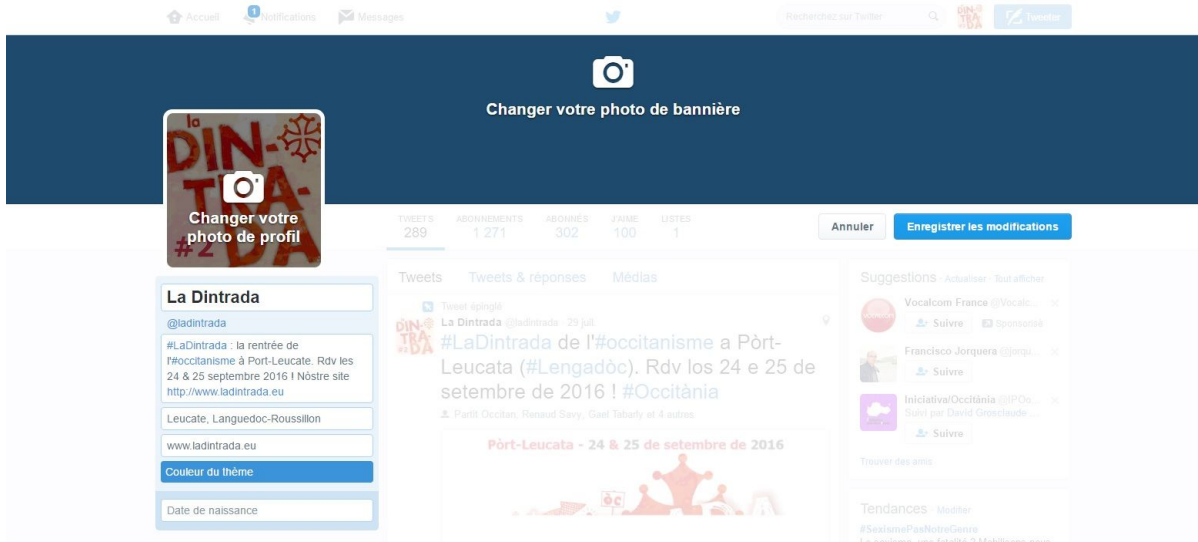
Accueil 1 Notifications Messages

Recherchez sur Twitter

Tweeter

Changer votre photo de bannière

Changer votre photo de profil

TWEETS 289
ABONNEMENTS 1 271
ABONNÉS 302
J'AIME 100
LISTES 1

Annuler
Enregistrer les modifications

La Dintrada
@ladintrada
#LaDintrada : la rentrée de l'#occitanisme à Port-Leucate. Rdv les 24 & 25 septembre 2016 ! Nòstre site http://www.ladintrada.eu
Leucate, Languedoc-Roussillon
www.ladintrada.eu
Couleur du thème
Date de naissance

Tweets
Tweets & réponses
Médias

Tweet épinglé
La Dintrada @ladintrada · 29 juil.
#LaDintrada de l'#occitanisme a Pòrt-Leucata (#Lengadòc). Rdv los 24 e 25 de setembre de 2016 ! #Occitània
Partit Occitan, Renaud Savy, Gaël Tabarly et 4 autres

Pòrt-Leucata - 24 & 25 de setembre de 2016

Suggestions · Actualiser · Tout afficher
Vocalcom France @Vocalc...
Suivre
Sponsorisé
Francisco Jorquera @jorqu...
Suivre
Iniciativa/Occitània @IPOc...
Suivi par David Grosclaude ...
Suivre
Trouver des amis

Tendances · Modifier
#SexismePasNotreGenre
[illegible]